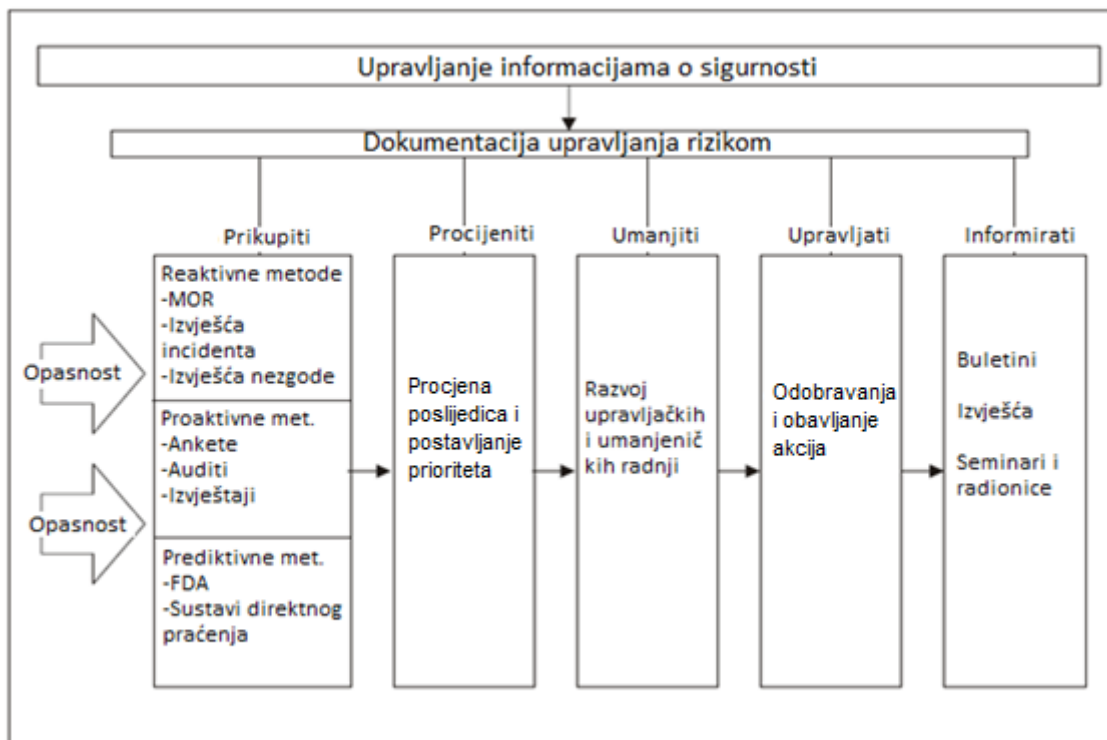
Upravljanje informacijama o sigurnosti

Dokumentacija upravljanja rizikom

Prikupiti

Reaktivne metode
-MOR
-Izvješća incidenta
-Izvješća nezgode

Proaktivne met.
-Ankete
-Auditi
-Izvještaji

Prediktivne met.
-FDA
-Sustavi direktnog praćenja

Opasnost

Opasnost

Procijeniti

Procjena posljedica i postavljanje prioriteta

Umanjiti

Razvoj upravljačkih i umanjenič kih radnji

Upravljati

Odobravanja i obavljanje akcija

Informirati

Buletini

Izvješća

Seminari i radionice